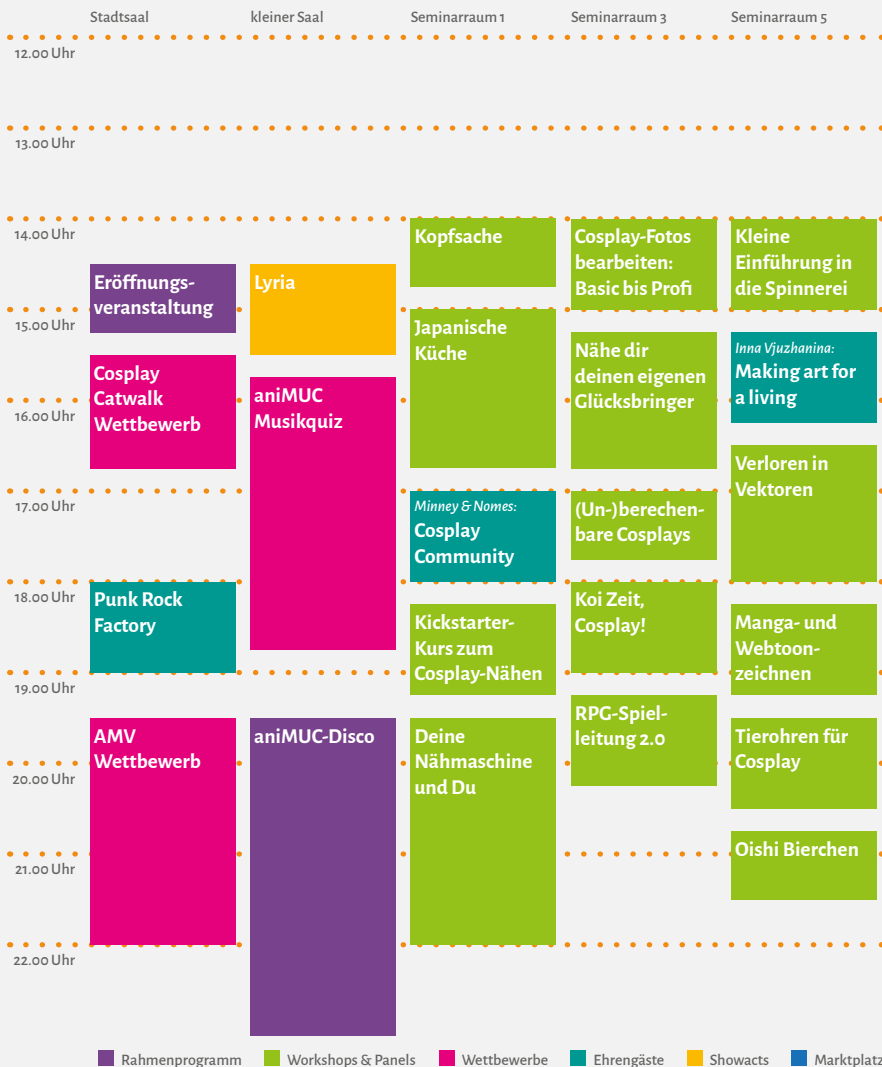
Stadtsaal
kleiner Saal
Seminarraum 1
Seminarraum 3
Seminarraum 5

12.00 Uhr
13.00 Uhr
14.00 Uhr
15.00 Uhr
16.00 Uhr
17.00 Uhr
18.00 Uhr
19.00 Uhr
20.00 Uhr
21.00 Uhr
22.00 Uhr

Eröffnungsveranstaltung
Cosplay Catwalk Wettbewerb
Punk Rock Factory
AMV Wettbewerb

Lyria
aniMUC Musikquiz
aniMUC-Disco

Kopfsache
Japanische Küche
Minney & Nomes: Cosplay Community
Kickstarter-Kurs zum Cosplay-Nähen
Deine Nähmaschine und Du

Cosplay-Fotos bearbeiten: Basic bis Profi
Nähe dir deinen eigenen Glücksbringer
(Un-)berechenbare Cosplays
Koi Zeit, Cosplay!
RPG-Spielleitung 2.0

Kleine Einführung in die Spinnerei
Inna Vjuzhanina: Making art for a living
Verloren in Vektoren
Manga- und Webtoonzeichnen
Tierohren für Cosplay
Oishi Bierchen

Rahmenprogramm
Workshops & Panels
Wettbewerbe
Ehrengäste
Showacts
Marktplatz